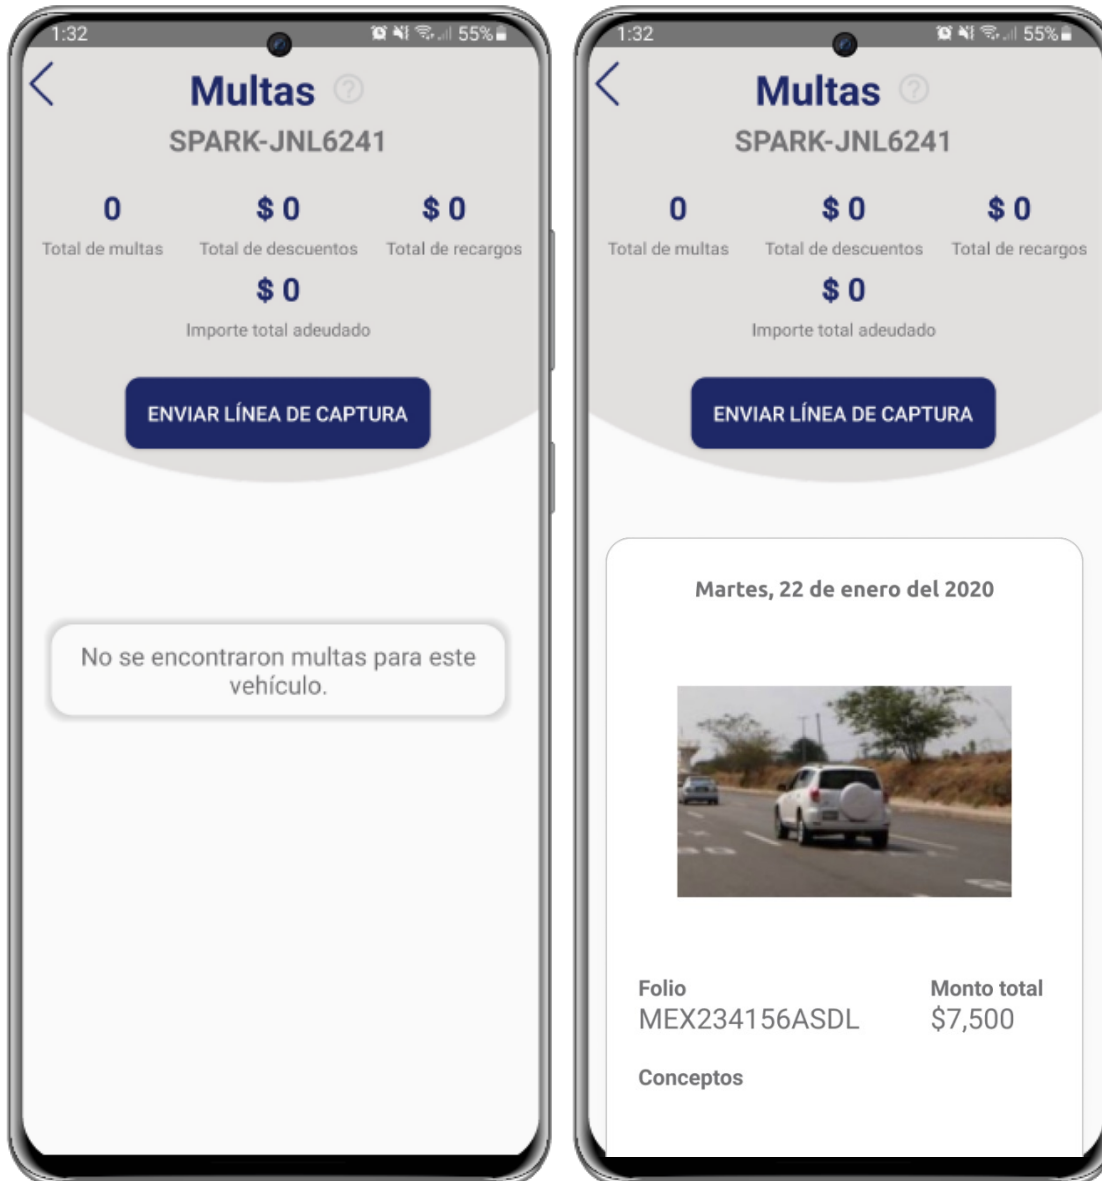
1:32 55%

Multas

SPARK-JNL6241

0
Total de multas

$ 0
Total de descuentos

$ 0
Total de recargos

$ 0
Importe total adeudado

ENVIAR LÍNEA DE CAPTURA

No se encontraron multas para este vehículo.

1:32 55%

Multas

SPARK-JNL6241

0
Total de multas

$ 0
Total de descuentos

$ 0
Total de recargos

$ 0
Importe total adeudado

ENVIAR LÍNEA DE CAPTURA

Martes, 22 de enero del 2020

Folio
MEX234156ASDL

Monto total
$7,500

Conceptos